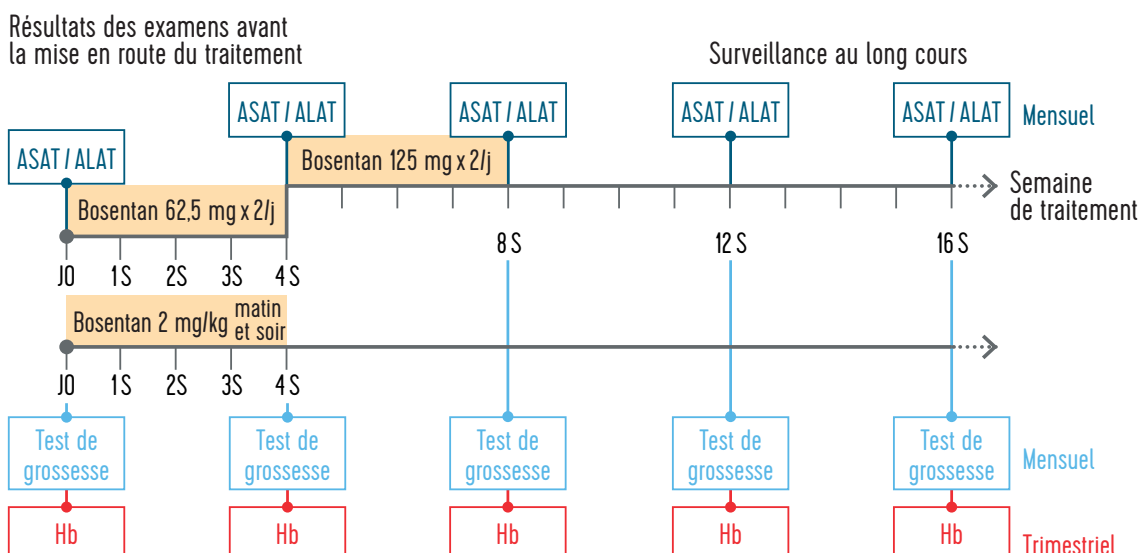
Résultats des examens avant la mise en route du traitement

Surveillance au long cours

ASAT / ALAT
ASAT / ALAT
ASAT / ALAT
ASAT / ALAT
ASAT / ALAT
Mensuel

Bosentan 125 mg x 2/j

Bosentan 62,5 mg x 2/j

Semaine de traitement

8 S
12 S
16 S

J0
1S
2S
3S
4 S

Bosentan 2 mg/kg matin et soir

J0
1S
2S
3S
4 S

Test de grossesse
Test de grossesse
Test de grossesse
Test de grossesse
Test de grossesse
Mensuel

Hb
Hb
Hb
Hb
Hb
Trimestriel